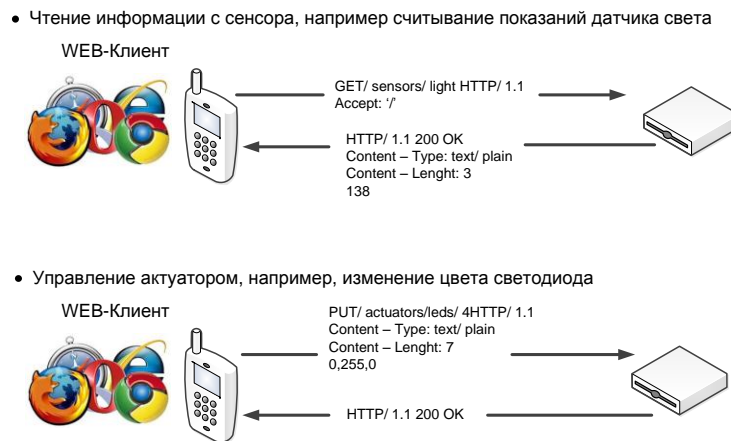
• Чтение информации с сенсора, например считывание показаний датчика света

WEB-Клиент

GET/ sensors/ light HTTP/ 1.1
Accept: '/'

HTTP/ 1.1 200 OK
Content – Type: text/ plain
Content – Lenght: 3
138

• Управление актуатором, например, изменение цвета светодиода

WEB-Клиент

PUT/ actuators/leds/ 4HTTP/ 1.1
Content – Type: text/ plain
Content – Lenght: 7
0,255,0

HTTP/ 1.1 200 OK